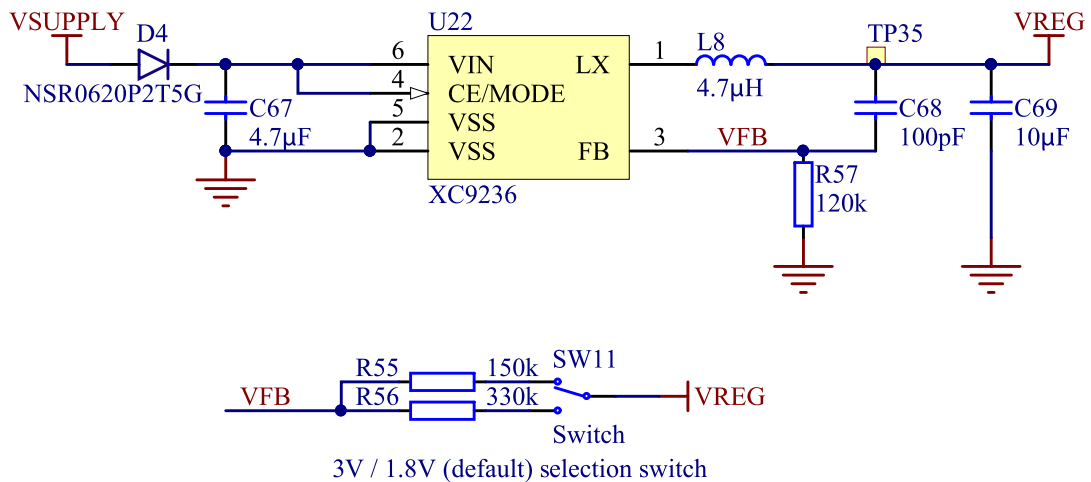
VSUPPLY
D4
NSR0620P2T5G
C67
4.7μF
U22
6
4
5
2
VIN
CE/MODE
VSS
VSS
LX
FB
XC9236
1
3
L8
4.7μH
VFB
TP35
C68
100pF
R57
120k
VREG
C69
10μF

VFB
R55
R56
150k
330k
SW11
Switch
VREG
3V / 1.8V (default) selection switch